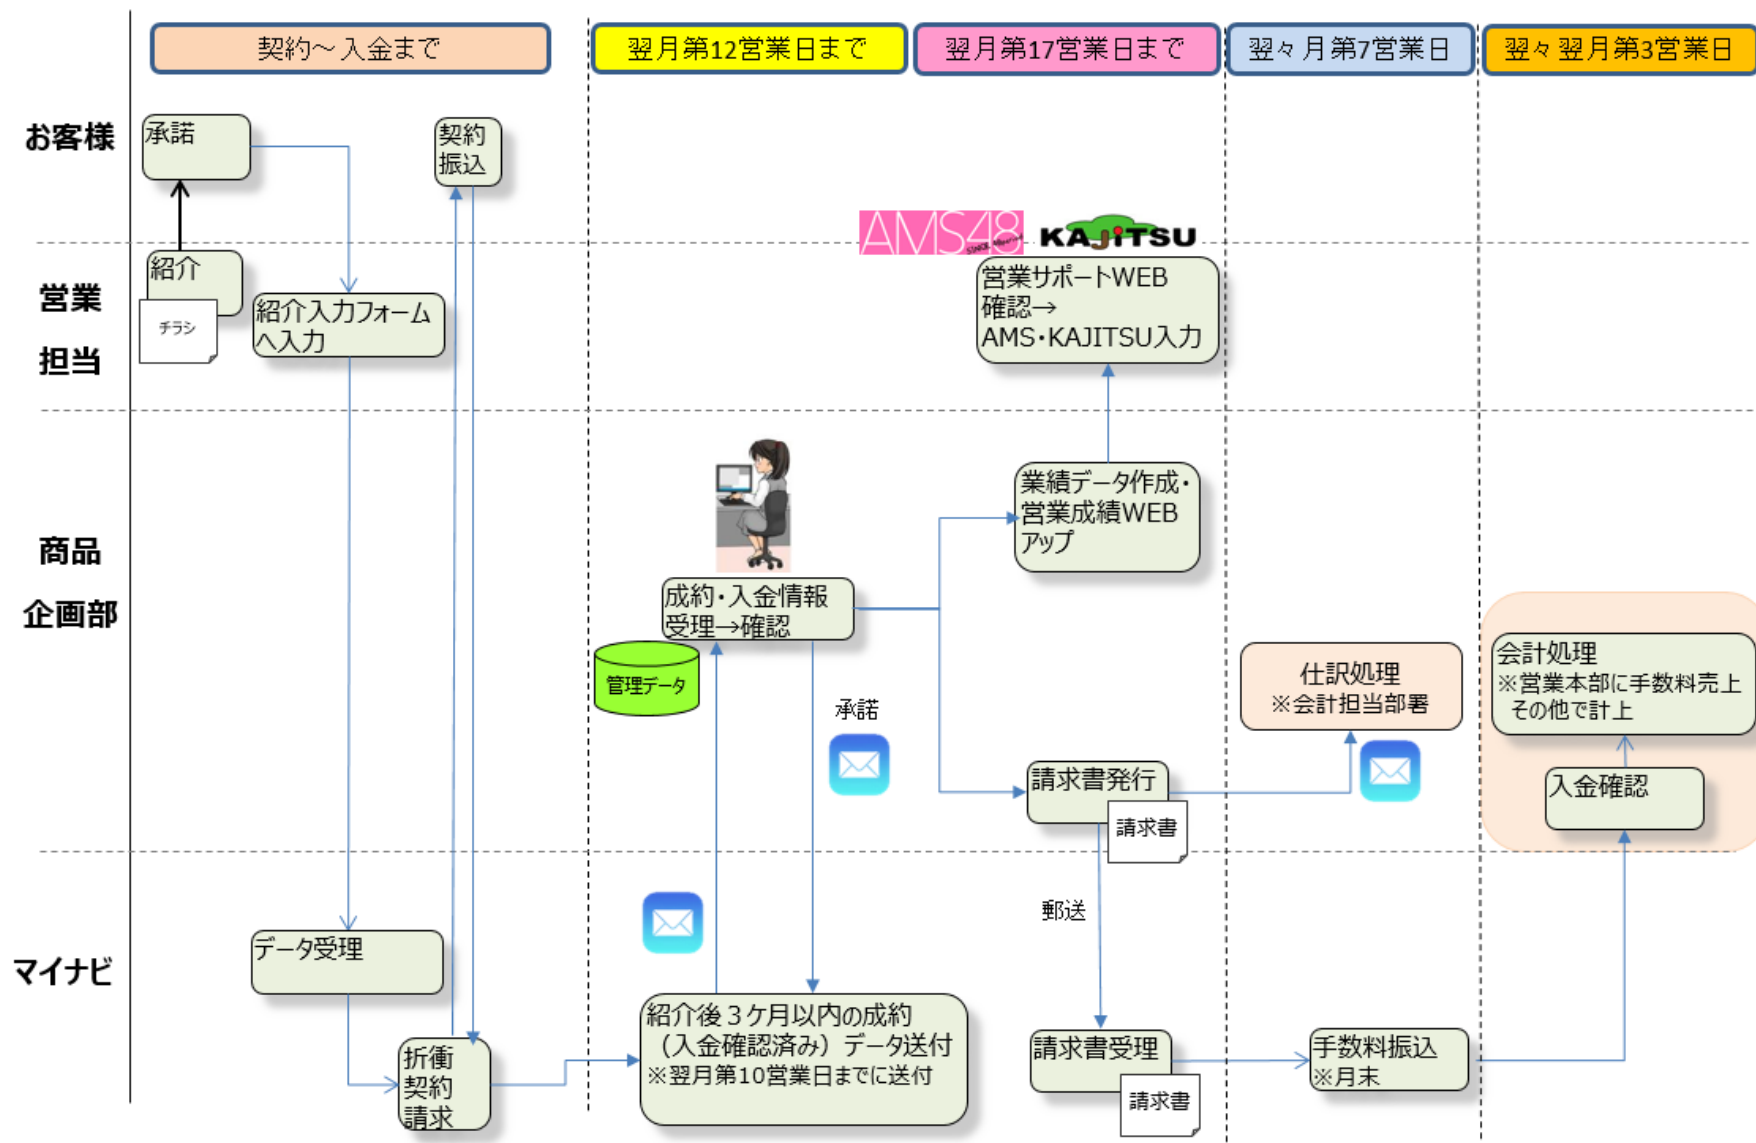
契約～入金まで

翌月第12営業日まで

翌月第17営業日まで

翌々月第7営業日

翌々翌月第3営業日

お客様

承諾

契約
振込

営業
担当

紹介

チラシ

紹介入力フォームへ入力

AMS48

KAJITSU

営業サポートWEB確認→AMS・KAJITSU入力

商品
企画部

業績データ作成・営業成績WEBアップ

成約・入金情報受理→確認

管理データ

承諾

請求書発行

請求書

仕訳処理
※会計担当部署

会計処理
※営業本部に手数料売上その他で計上

入金確認

郵送

マイナビ

データ受理

折衝
契約
請求

紹介後３ケ月以内の成約（入金確認済み）データ送付
※翌月第10営業日までに送付

請求書受理

請求書

手数料振込
※月末